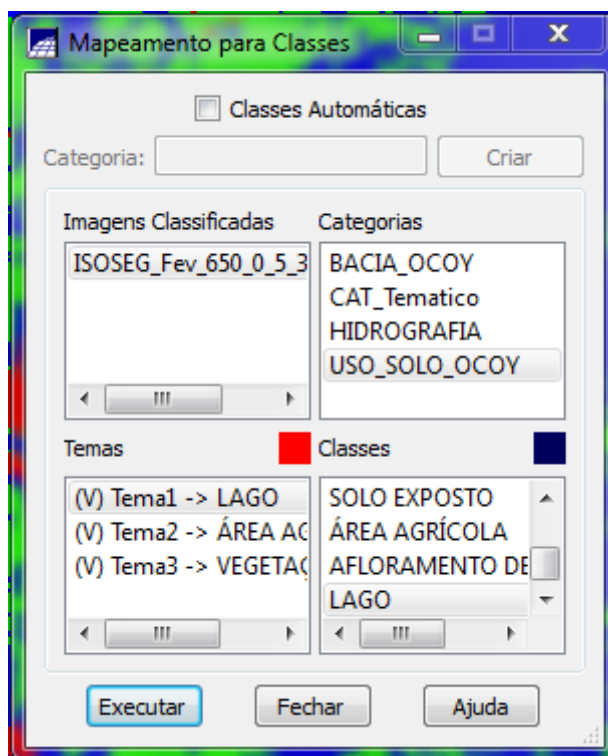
Mapeamento para Classes

Classes Automáticas

Categoria:

Criar

Imagens Classificadas

ISOSEG_Fev_650_0_5_3

Categorias

BACIA_OCOY
CAT_Tematico
HIDROGRAFIA
USO_SOLO_OCOY

Temas

(V) Tema1 -> LAGO
(V) Tema2 -> ÁREA AG
(V) Tema3 -> VEGETAÇ

Classes

SOLO EXPOSTO
ÁREA AGRÍCOLA
AFLORAMENTO DE
LAGO

Executar

Fechar

Ajuda